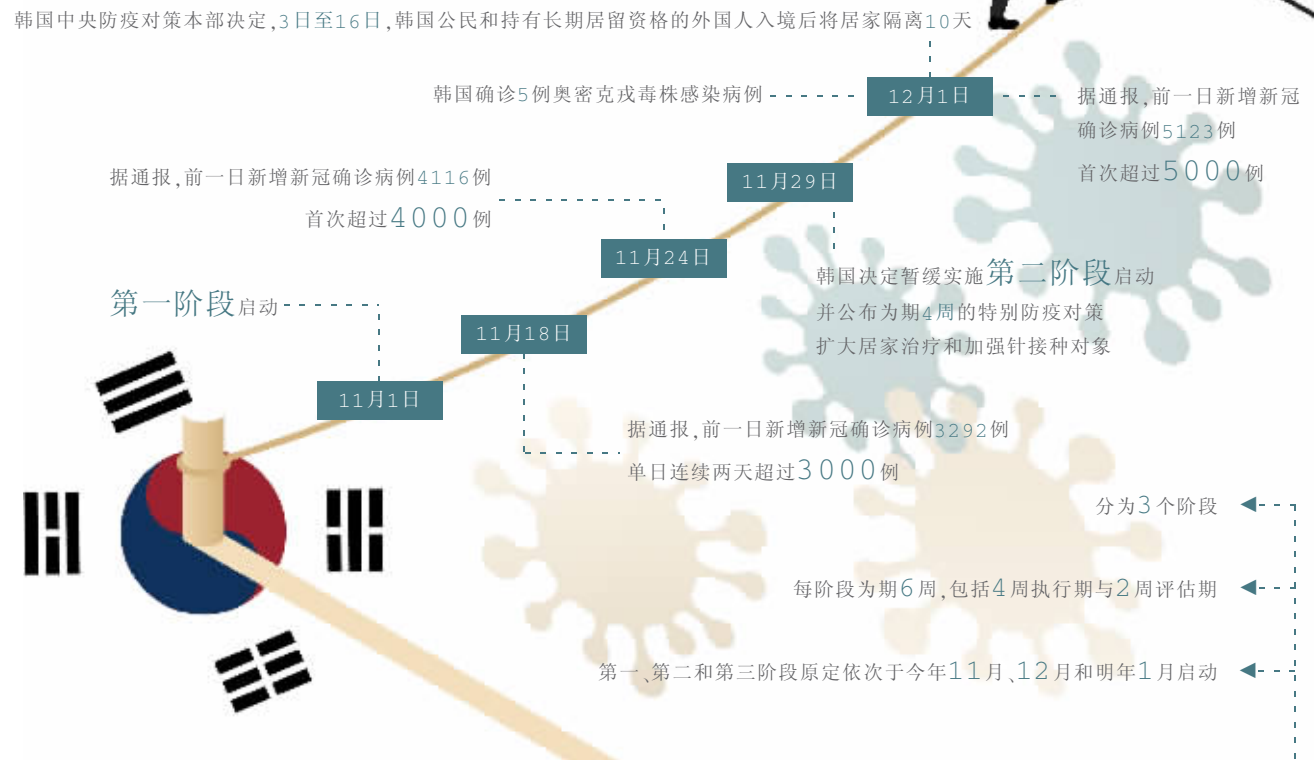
韩国中央防疫对策本部决定，3日至16日，韩国公民和持有长期居留资格的外国人入境后将居家隔离10天

韩国确诊5例奥密克戎毒株感染病例

12月1日

据通报，前一日新增新冠确诊病例5123例
首次超过5000例

据通报，前一日新增新冠确诊病例4116例
首次超过4000例

11月29日

11月24日

韩国决定暂缓实施第二阶段启动
并公布为期4周的特别防疫对策
扩大居家治疗和加强针接种对象

第一阶段启动

11月18日

11月1日

据通报，前一日新增新冠确诊病例3292例
单日连续两天超过3000例

分为3个阶段

每阶段为期6周，包括4周执行期与2周评估期

第一、第二和第三阶段原定依次于今年11月、12月和明年1月启动